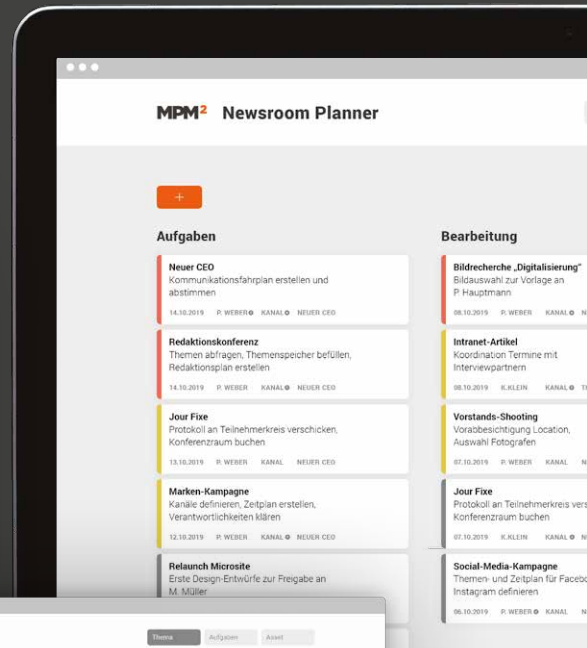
MPM² Newsroom Planner

+

Aufgaben

Neuer CEO
Kommunikationsfahrplan erstellen und abstimmen
14.10.2019 P. WEBER KANAL NEUER CEO

Redaktionskonferenz
Themen abfragen, Themenspeicher befüllen, Redaktionsplan erstellen
14.10.2019 P. WEBER KANAL NEUER CEO

Jour Fixe
Protokoll an Teilnehmerkreis verschicken, Konferenzraum buchen
13.10.2019 P. WEBER KANAL NEUER CEO

Marken-Kampagne
Kanäle definieren, Zeitplan erstellen, Verantwortlichkeiten klären
12.10.2019 P. WEBER KANAL NEUER CEO

Relaunch Microsite
Erste Design-Entwürfe zur Freigabe an M. Müller

Bearbeitung

Bildrecherche „Digitalisierung"
Bildauswahl zur Vorlage an P. Hauptmann
08.10.2019 P. WEBER KANAL N

Intranet-Artikel
Koordination Termine mit Interviewpartnern
08.10.2019 K.KLEIN KANAL T

Vorstands-Shooting
Vorabbesichtigung Location, Auswahl Fotografen
07.10.2019 P. WEBER KANAL N

Jour Fixe
Protokoll an Teilnehmerkreis vers
Konferenzraum buchen
07.10.2019 K.KLEIN KANAL N

Social-Media-Kampagne
Themen- und Zeitplan für Facebo
Instagram definieren
06.10.2019 P. WEBER KANAL N

Thema Aufgaben Asset